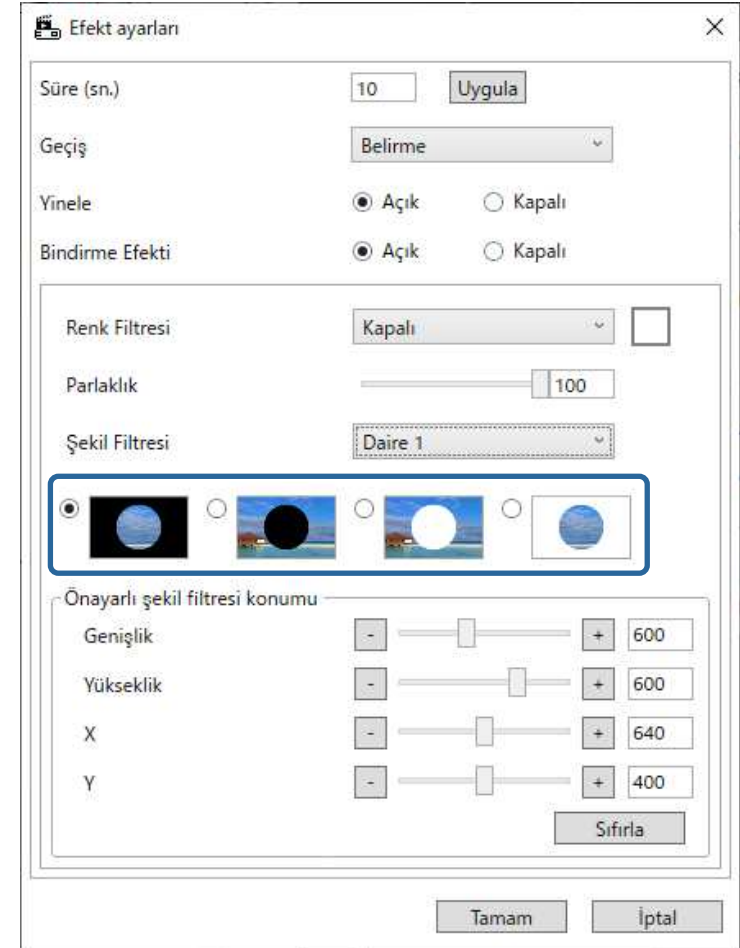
Efekt ayarları

×

Süre (sn.) 10 Uygula

Geçiş Belirme

Yinele Açık Kapalı

Bindirme Efekti Açık Kapalı

Renk Filtresi Kapalı

Parlaklık 100

Şekil Filtresi Daire 1

Önayarlı şekil filtresi konumu

Genişlik - + 600

Yükseklik - + 600

X - + 640

Y - + 400

Sıfırla

Tamam İptal